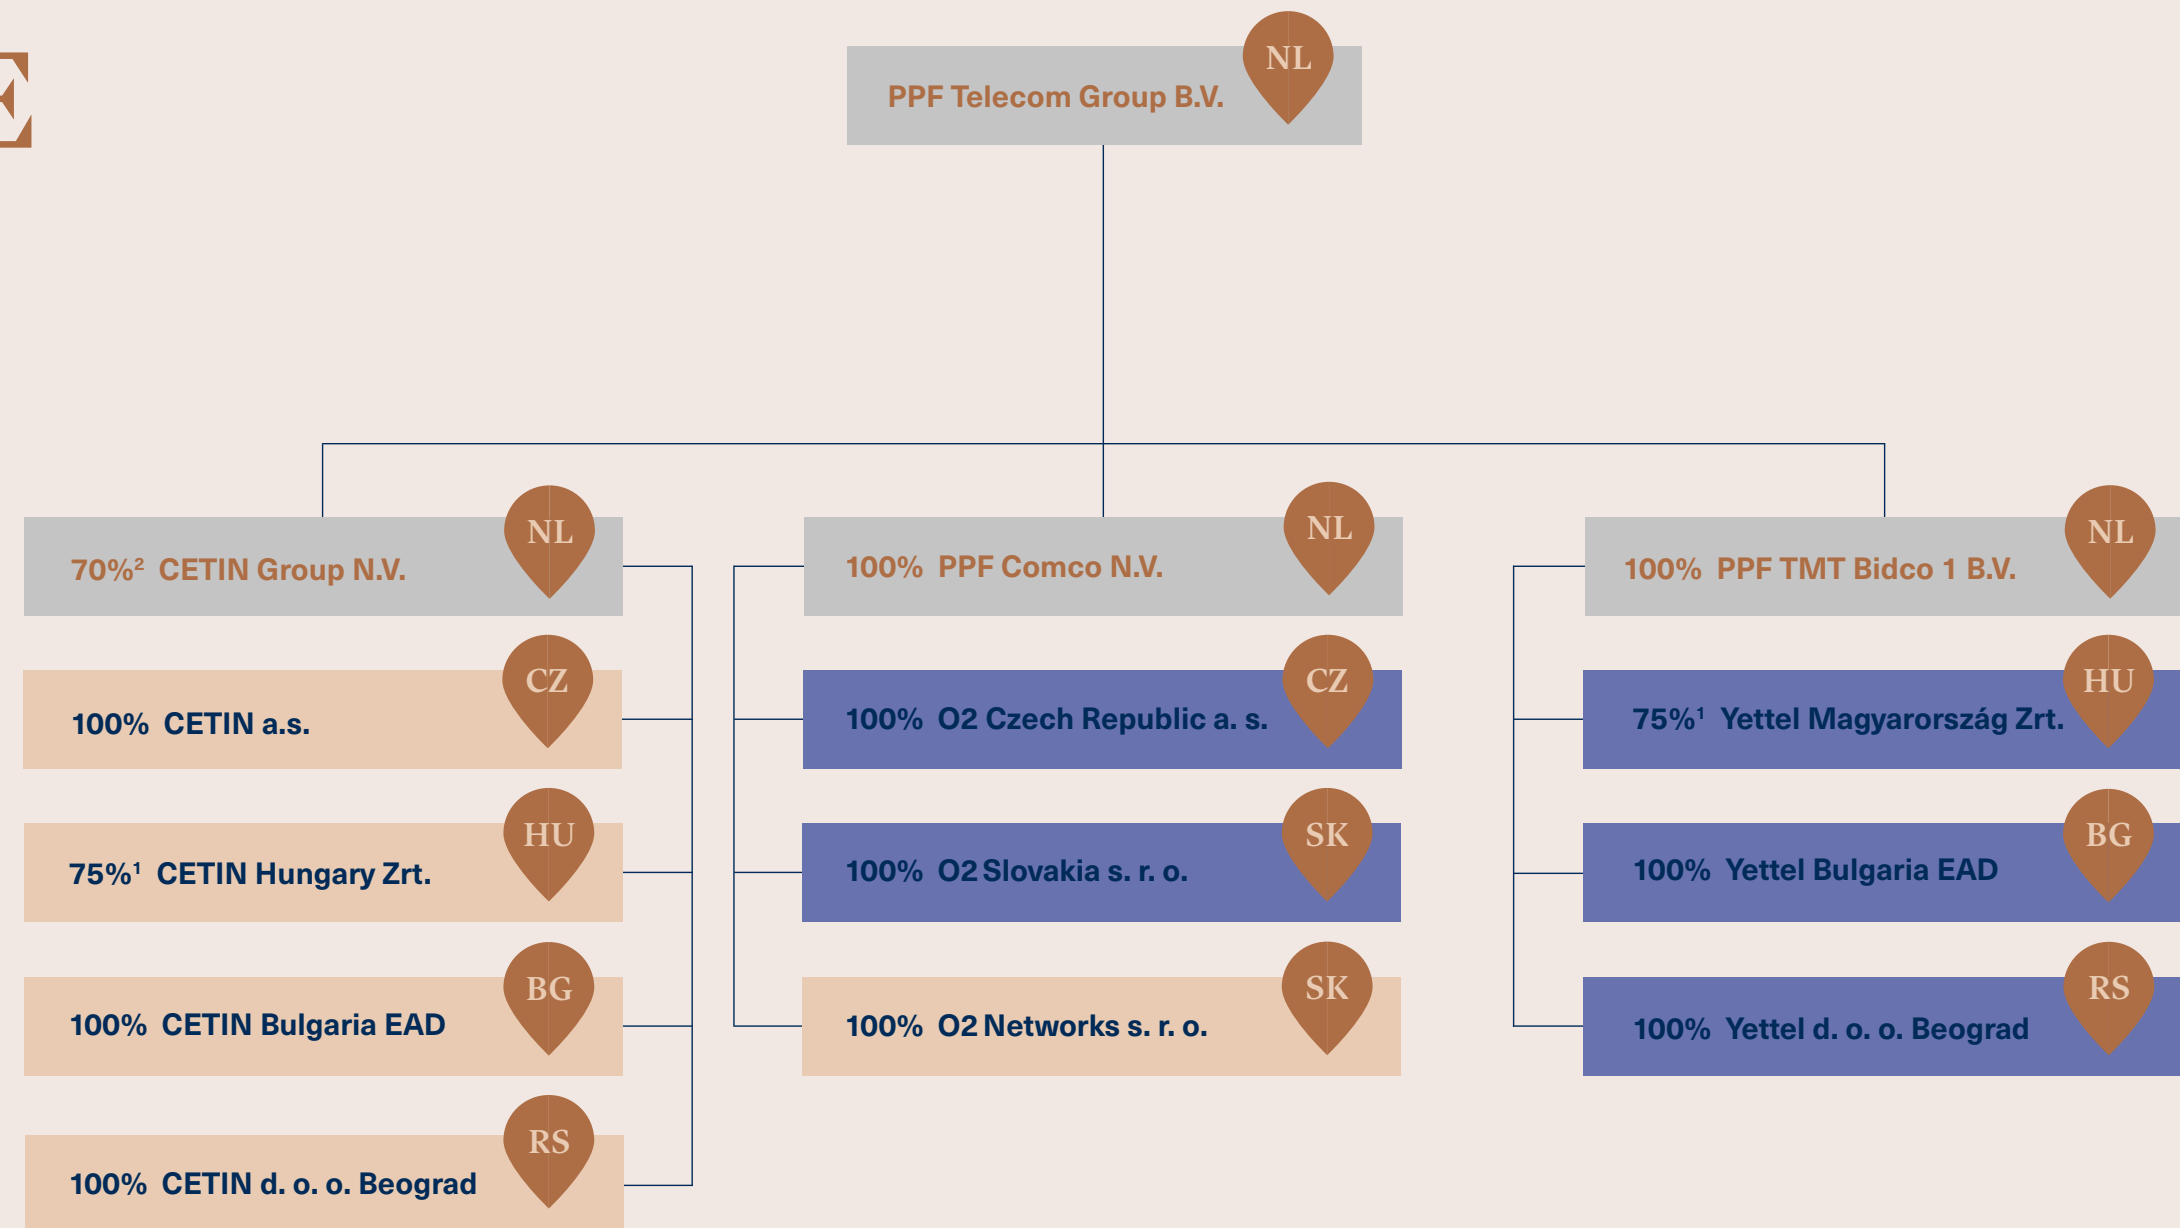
PPF Telecom Group B.V. NL

70%$^2$ CETIN Group N.V. NL

100% CETIN a.s. CZ

75%$^1$ CETIN Hungary Zrt. HU

100% CETIN Bulgaria EAD BG

100% CETIN d. o. o. Beograd RS

100% PPF Comco N.V. NL

100% O2 Czech Republic a. s. CZ

100% O2 Slovakia s. r. o. SK

100% O2 Networks s. r. o. SK

100% PPF TMT Bidco 1 B.V. NL

75%$^1$ Yettel Magyarország Zrt. HU

100% Yettel Bulgaria EAD BG

100% Yettel d. o. o. Beograd RS